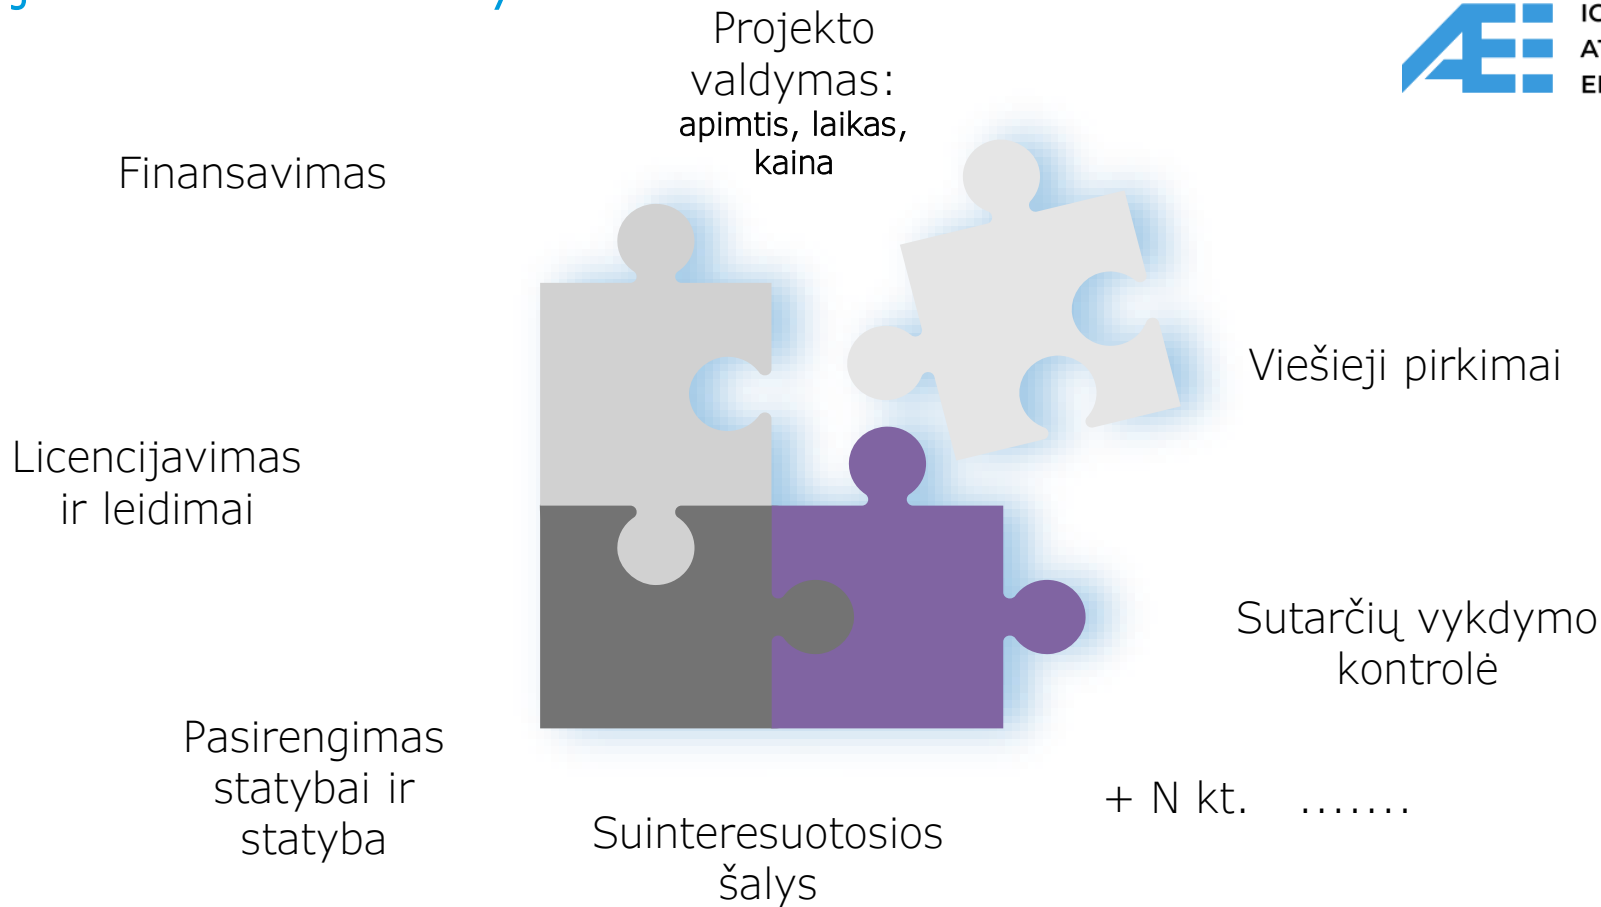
Projekto valdymas:
apimtis, laikas, kaina

IC
AT
EI

Finansavimas

Viešieji pirkimai

Licencijavimas ir leidimai

Sutarčių vykdymo kontrolė

Pasirengimas statybai ir statyba

+ N kt. .......

Suinteresuotosios šalys